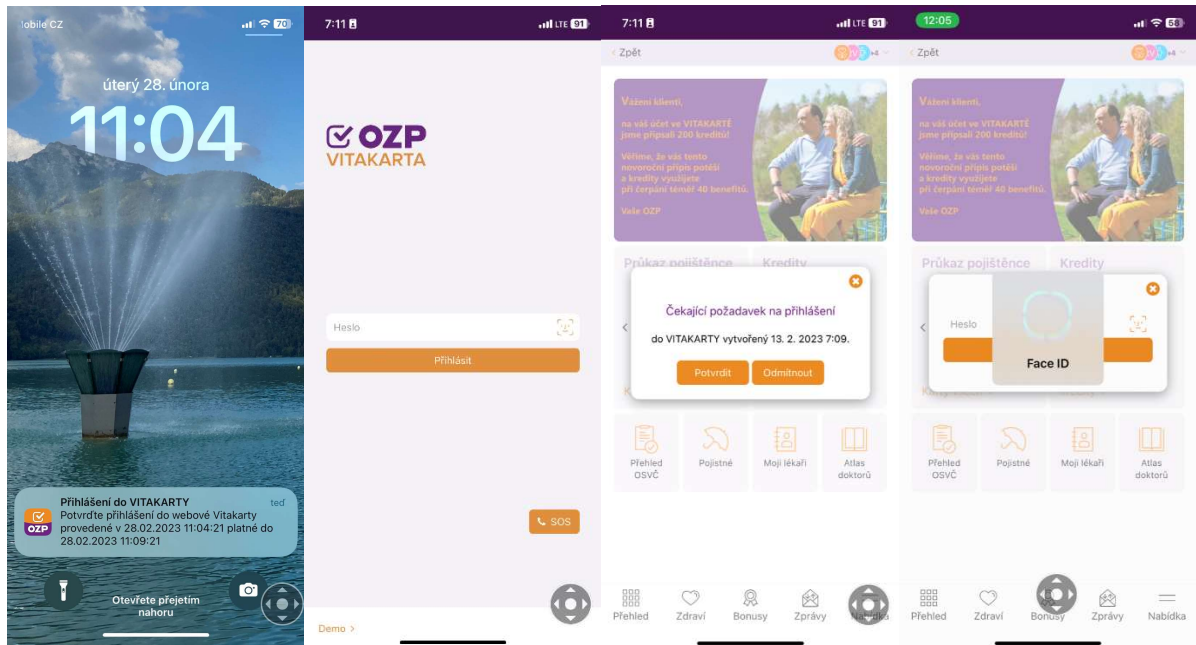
lobile CZ
70
úterý 28. února
11:04

Přihlášení do VITAKARTY
teď
OZP
Potvrďte přihlášení do webové Vitakarty provedené v 28.02.2023 11:04:21 platné do 28.02.2023 11:09:21

Otevřete přejetím nahoru

7:11
LTE 91

OZP
VITAKARTA

Heslo
Přihlásit

SOS

Demo >

7:11
LTE 91
Zpět

Vážení klienti,
na váš účet ve VITAKARTĚ jsme připsali 200 kreditů!
Věříme, že vás tento novoroční přípis potěší a kredity využijete při čerpání téměř 40 benefitů.
Vaše OZP

Průkaz pojištěnce
Kredity

Čekající požadavek na přihlášení
do VITAKARTY vytvořený 13. 2. 2023 7:09.
Potvrdit
Odmítnout

Přehled OSVČ
Pojistné
Moji lékaři
Atlas doktorů

Přehled
Zdraví
Bonusy
Zprávy
Nabídka

12:05
58
Zpět

Vážení klienti,
na váš účet ve VITAKARTĚ jsme připsali 200 kreditů!
Věříme, že vás tento novoroční přípis potěší a kredity využijete při čerpání téměř 40 benefitů.
Vaše OZP

Průkaz pojištěnce
Kredity

Heslo
Face ID

Přehled OSVČ
Pojistné
Moji lékaři
Atlas doktorů

Přehled
Zdraví
Bonusy
Zprávy
Nabídka